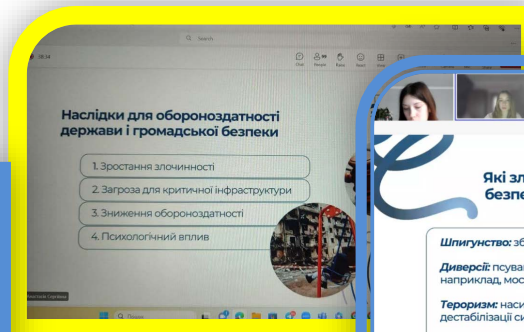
Search

18:04

Chat People React View Apps

Наслідки для обороноздатності держави і громадської безпеки

1. Зростання злочинності

2. Загроза для критичної інфраструктури

3. Зниження обороноздатності

4. Психологічний вплив

Анастасія Сергійчук

Які зл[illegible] безпе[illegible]

Шпигунство: зб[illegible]

Диверсії: псува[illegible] наприклад, мос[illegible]

Тероризм: наси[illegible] дестабілізації с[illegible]